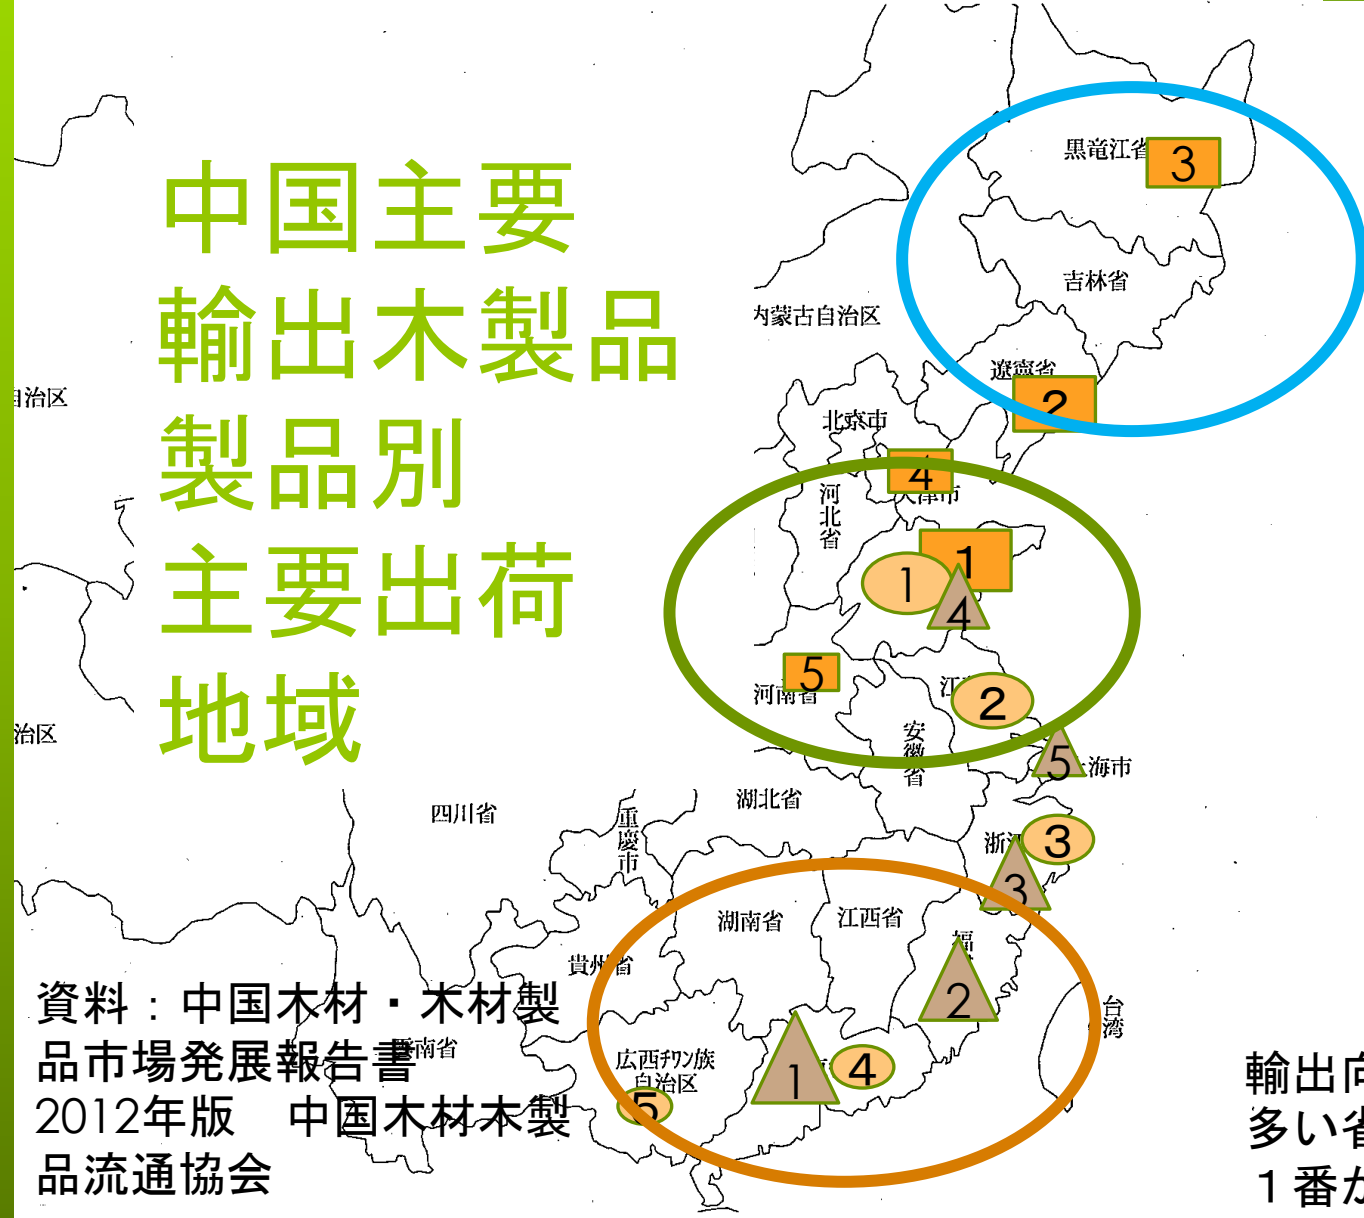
中国主要輸出木製品製品別主要出荷地域

黒竜江省 3
吉林省
内蒙古自治区
遼寧省 2
北京市
4
天津市
河北省
1
1
4
5
河南省
2
安徽省
5
海市
湖北省
四川省
重慶市
浙江
3
3
湖南省
江西省
福
2
貴州省
台湾
広西チワン族自治区
5
1
4
2
自治区
治区

資料：中国木材・木材製品市場発展報告書 2012年版 中国木材木製品流通協会

輸出向
多い省
１番が